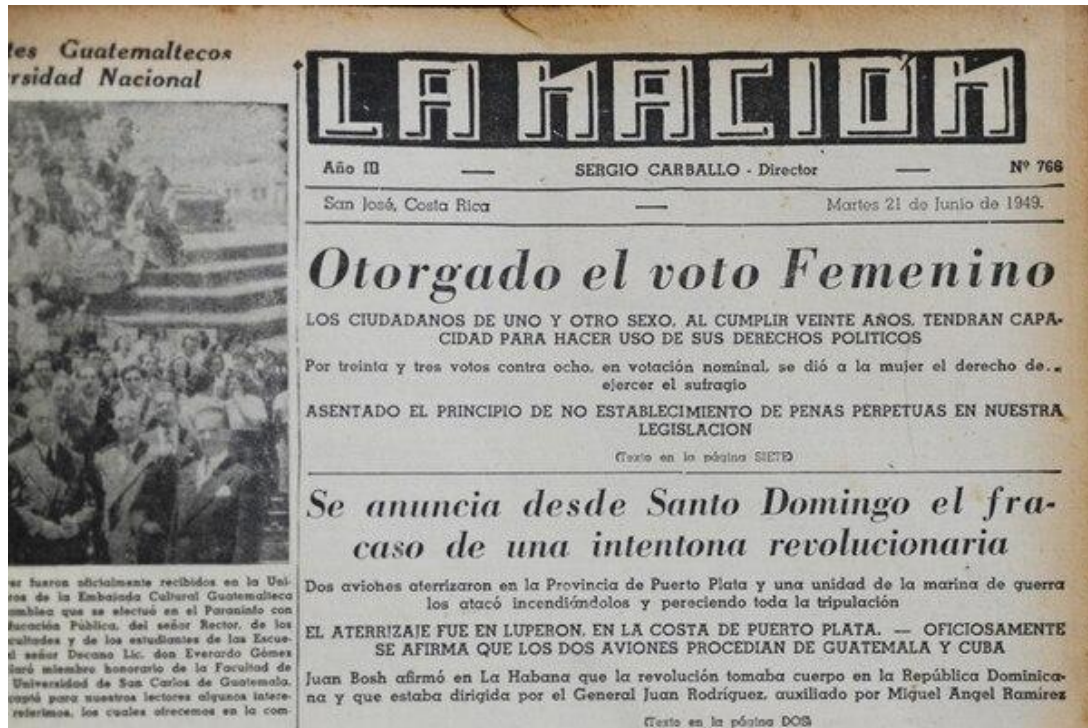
tes Guatemaltecos
rsidad Nacional

er fueron oficialmente recibidos en la Uni- ros de la Embajada Cultural Guatemalteca mblea que se efectuó en el Paraninfo con lucación Pública, del señor Rector, de los cultades y de los estudiantes de las Escue- señor Decano Lic. don Everardo Gómez laró miembro honorario de la Facultad de Universidad de San Carlos de Guatemala. captó para nuestros lectores algunos intere- referimos, los cuales ofrecemos en la com-

LA NACIÓN

Año III — SERGIO CARBALLO - Director — Nº 766

San José, Costa Rica — Martes 21 de Junio de 1949.

Otorgado el voto Femenino

LOS CIUDADANOS DE UNO Y OTRO SEXO, AL CUMPLIR VEINTE AÑOS, TENDRAN CAPACIDAD PARA HACER USO DE SUS DERECHOS POLITICOS

Por treinta y tres votos contra ocho, en votación nominal, se dió a la mujer el derecho de ejercer el sufragio

ASENTADO EL PRINCIPIO DE NO ESTABLECIMIENTO DE PENAS PERPETUAS EN NUESTRA LEGISLACION

(Texto en la página SIETE)

Se anuncia desde Santo Domingo el fracaso de una intentona revolucionaria

Dos aviones aterrizaron en la Provincia de Puerto Plata y una unidad de la marina de guerra los atacó incendiándolos y pereciendo toda la tripulación

EL ATERRIZAJE FUE EN LUPERON, EN LA COSTA DE PUERTO PLATA. — OFICIOSAMENTE SE AFIRMA QUE LOS DOS AVIONES PROCEDIAN DE GUATEMALA Y CUBA

Juan Bosh afirmó en La Habana que la revolución tomaba cuerpo en la República Dominicana y que estaba dirigida por el General Juan Rodríguez, auxiliado por Miguel Angel Ramírez

(Texto en la página DOS)